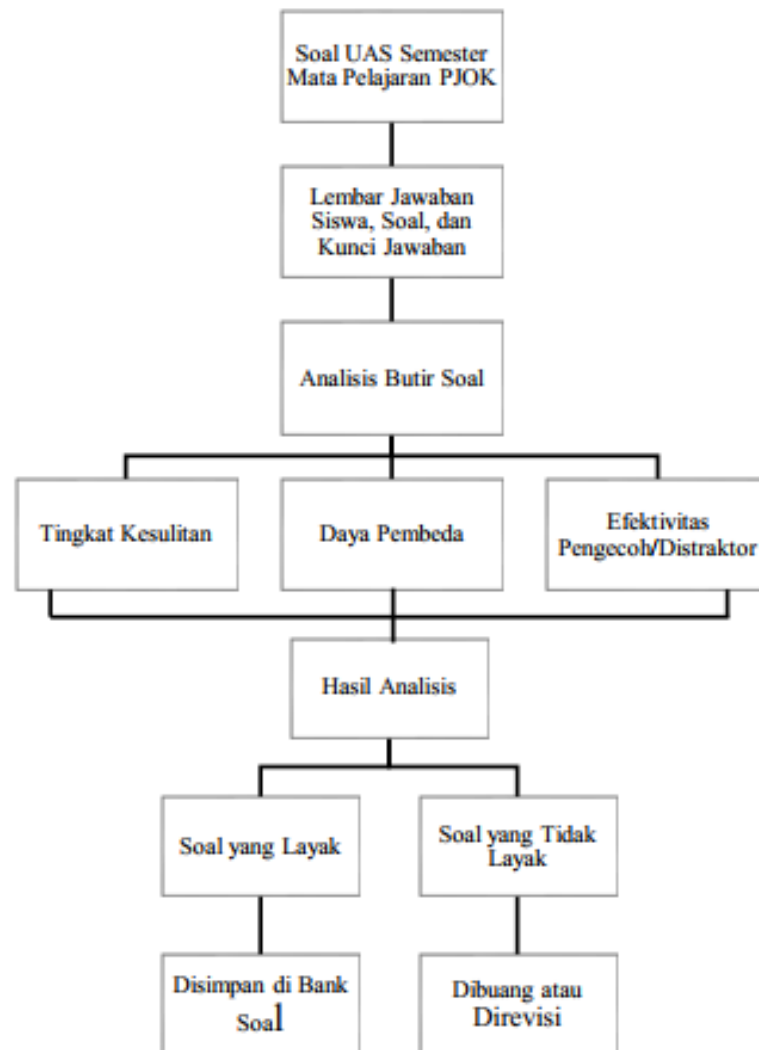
Soal UAS Semester Mata Pelajaran PJOK

Lembar Jawaban Siswa, Soal, dan Kunci Jawaban

Analisis Butir Soal

Tingkat Kesulitan

Daya Pembeda

Efektivitas Pengecoh/Distraktor

Hasil Analisis

Soal yang Layak

Soal yang Tidak Layak

Disimpan di Bank Soal

Dibuang atau Direvisi